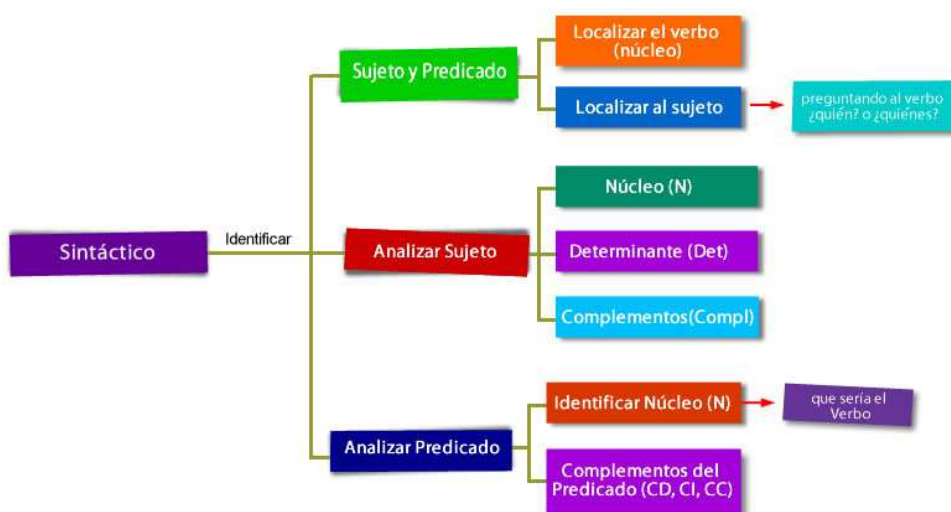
Sintáctico

Identificar

Sujeto y Predicado

Localizar el verbo (núcleo)

Localizar al sujeto

preguntando al verbo ¿quién? o ¿quiénes?

Analizar Sujeto

Núcleo (N)

Determinante (Det)

Complementos(Compl)

Analizar Predicado

Identificar Núcleo (N)

que sería el Verbo

Complementos del Predicado (CD, CI, CC)